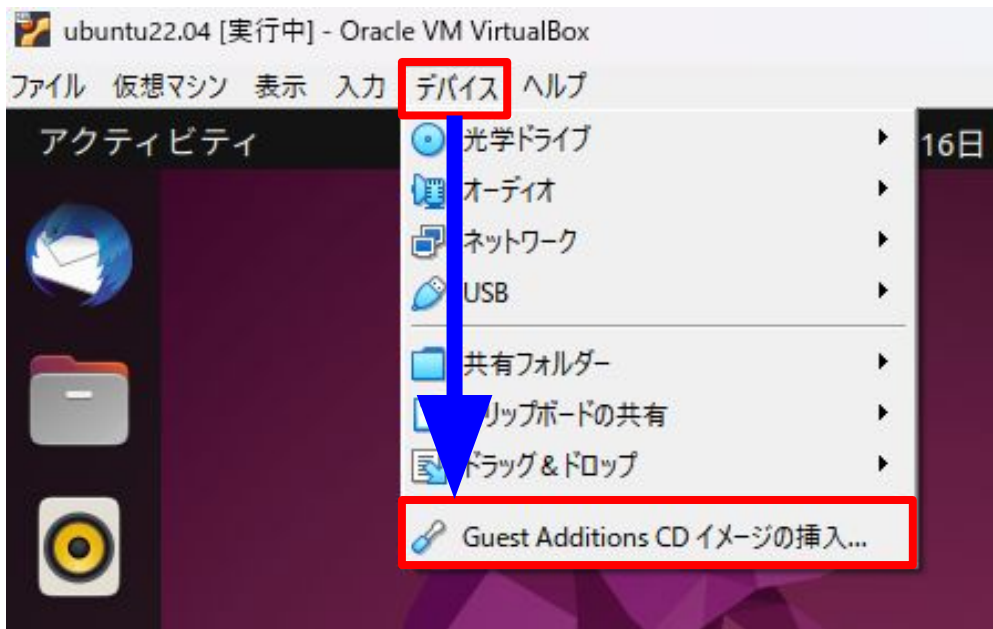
ubuntu22.04 [実行中] - Oracle VM VirtualBox

ファイル 仮想マシン 表示 入力 デバイス ヘルプ

アクティビティ

16日

光学ドライブ
オーディオ
ネットワーク
USB
共有フォルダー
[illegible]リップボードの共有
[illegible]ラッグ＆ドロップ
Guest Additions CD イメージの挿入...